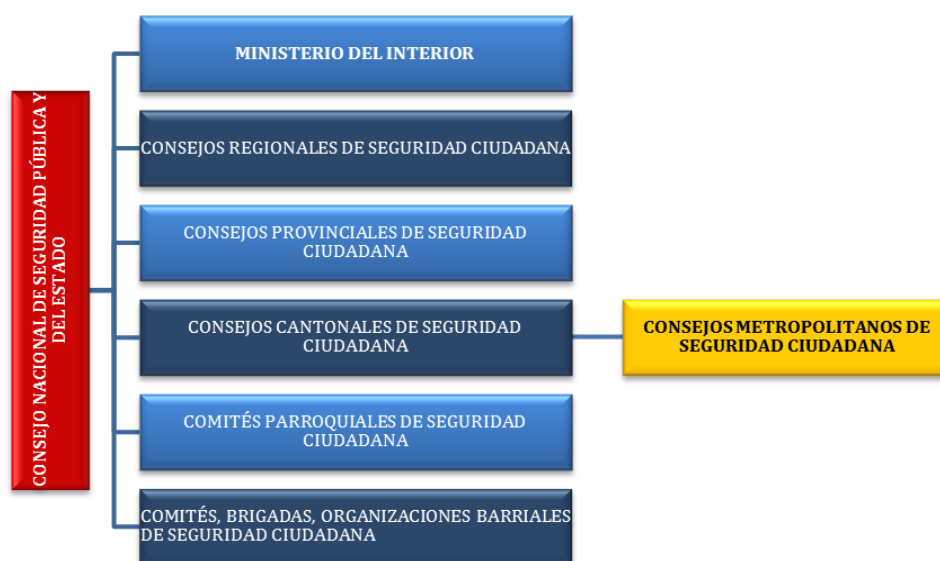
CONSEJO NACIONAL DE SEGURIDAD PÚBLICA Y DEL ESTADO

MINISTERIO DEL INTERIOR

CONSEJOS REGIONALES DE SEGURIDAD CIUDADANA

CONSEJOS PROVINCIALES DE SEGURIDAD CIUDADANA

CONSEJOS CANTONALES DE SEGURIDAD CIUDADANA

CONSEJOS METROPOLITANOS DE SEGURIDAD CIUDADANA

COMITÉS PARROQUIALES DE SEGURIDAD CIUDADANA

COMITÉS, BRIGADAS, ORGANIZACIONES BARRIALES DE SEGURIDAD CIUDADANA